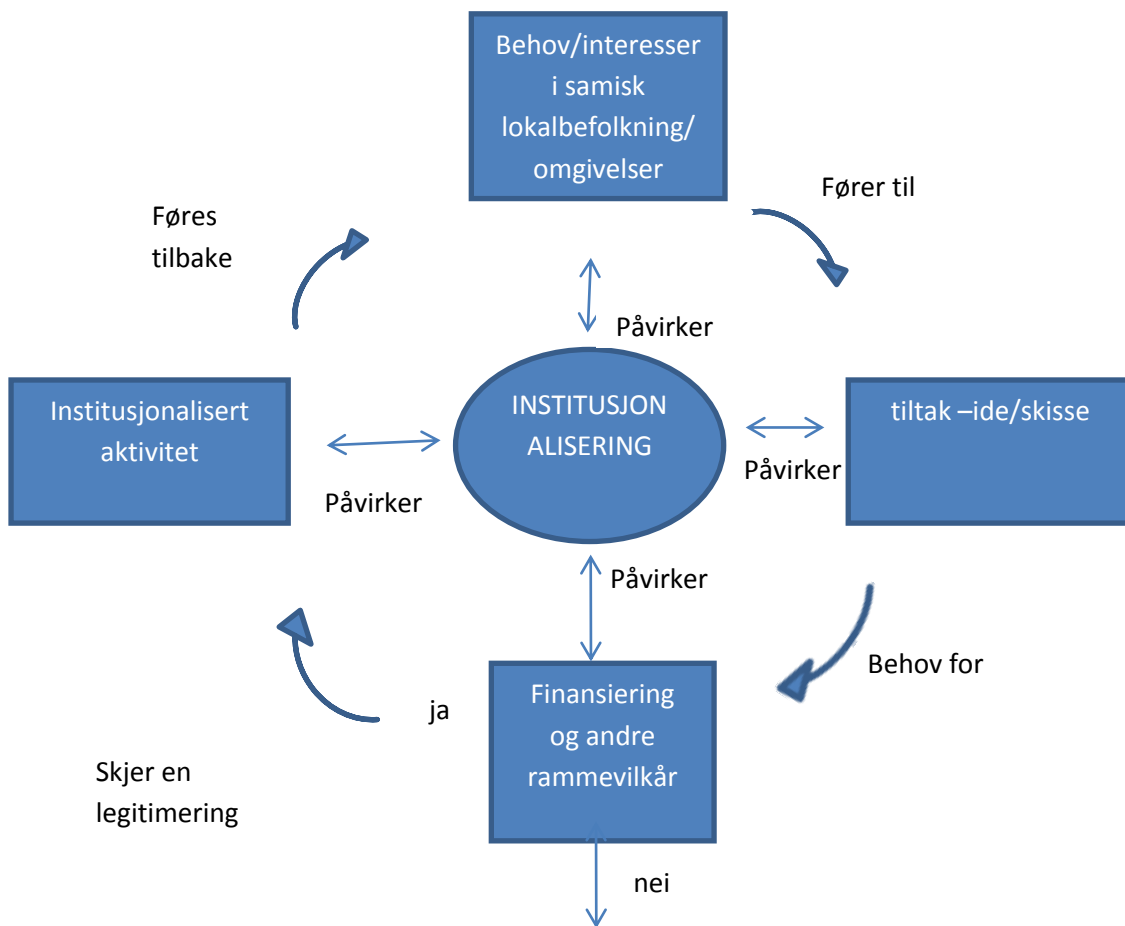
Behov/interesser i samisk lokalbefolkning/ omgivelser

Fører til

Føres tilbake

Påvirker

Institusjonalisert aktivitet

INSTITUSJON ALISERING

tiltak –ide/skisse

Påvirker

Påvirker

Påvirker

Behov for

ja

Finansiering og andre rammevilkår

Skjer en legitimering

nei